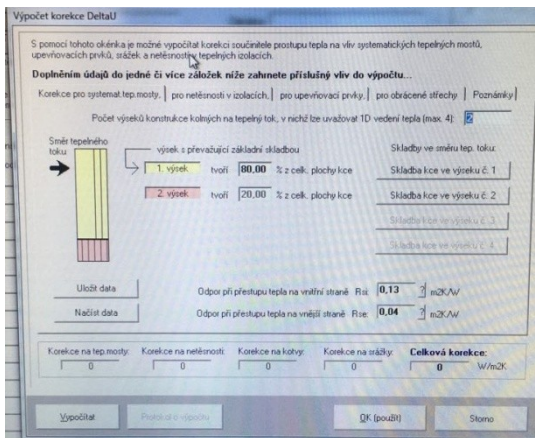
Výpočet korekce DeltaU

S pomocí tohoto okénka je možné vypočítat korekci součinitele prostupu tepla na vliv systematických tepelných mostů, upevňovacích prvků, srážek a nešetností tepelných izolacích.

Doplněním údajů do jedné či více záložek níže zahnete příslušný vliv do výpočtu...

Korekce pro systemat.tep.mosty. | pro nešetnosti v izolacích. | pro upevňovací prvky. | pro obrácené střechy | Poznámky

Počet výseků konstrukce kolmých na tepelný tok, v nichž lze uvažovat 1D vedení tepla (max. 4): 2

Směr tepelného toku:

výsek s převažující základní skladbou

1. výsek tvoří 80,00 % z celk. plochy kce

2. výsek tvoří 20,00 % z celk. plochy kce

Skladby ve směru tep. toku:

Skladba kce ve výseku č. 1

Skladba kce ve výseku č. 2

Skladba kce ve výseku č. 3

Skladba kce ve výseku č. 4

Uložit data

Načíst data

Odpor při přestupu tepla na vnitřní straně Rsi: 0,13 m2K/W

Odpor při přestupu tepla na vnější straně Rse: 0,04 m2K/W

Korekce na tep.mosty: 0

Korekce na nešetnosti: 0

Korekce na kotvy: 0

Korekce na srážky: 0

Celková korekce: 0 W/m2K

Vypočítat

Protokol o výpočtu

OK (použít)

Storno